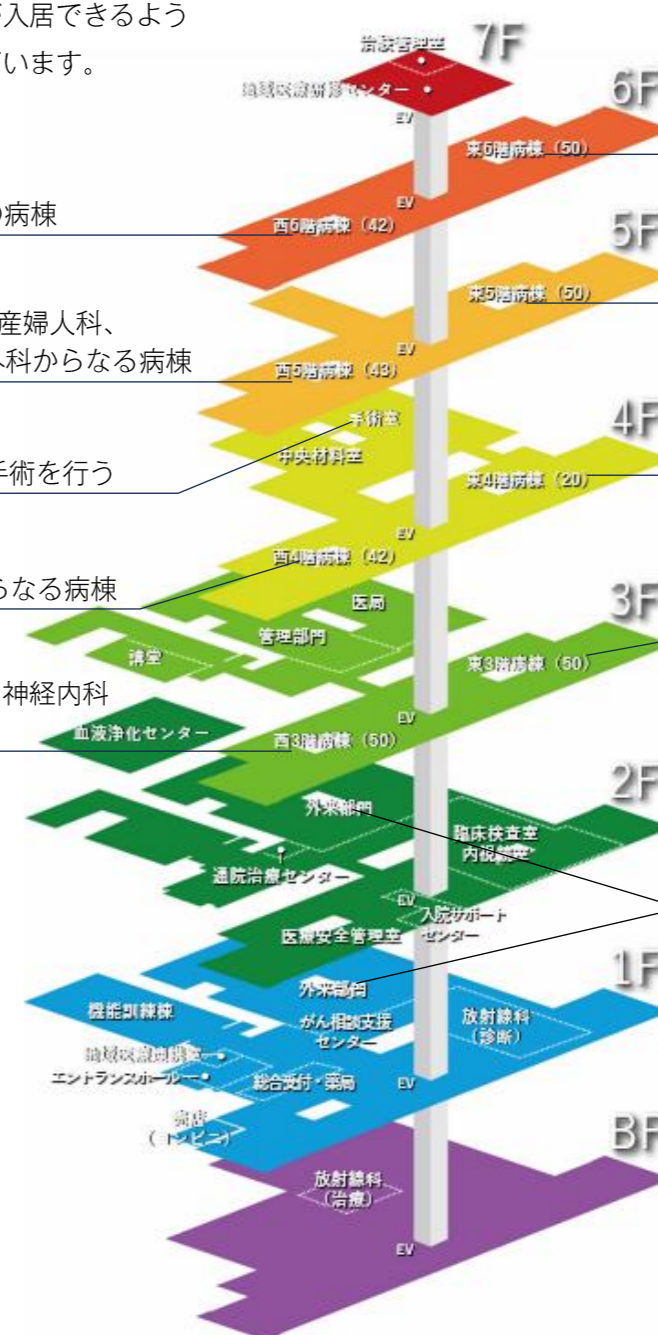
入居できるよう
います。

病棟

産婦人科、
科からなる病棟

手術を行う

らなる病棟

神経内科

7F
治験管理室
地域医療研修センター
EV
6F
東6階病棟（50）
EV
西6階病棟（42）
5F
東5階病棟（50）
EV
西5階病棟（43）
手術室
中央材料室
4F
東4階病棟（20）
EV
西4階病棟（42）
医局
管理部門
講堂
3F
東3階病棟（50）
EV
血液浄化センター
西3階病棟（50）
2F
外来部門
臨床検査室
内視鏡室
通院治療センター
EV
入院サポートセンター
医療安全管理室
1F
外来部門
機能訓練棟
がん相談支援センター
放射線科（診断）
地域医療連携室
エントランスホール
総合受付・薬局
EV
売店（コンビニ）
BF
放射線科（治療）
EV